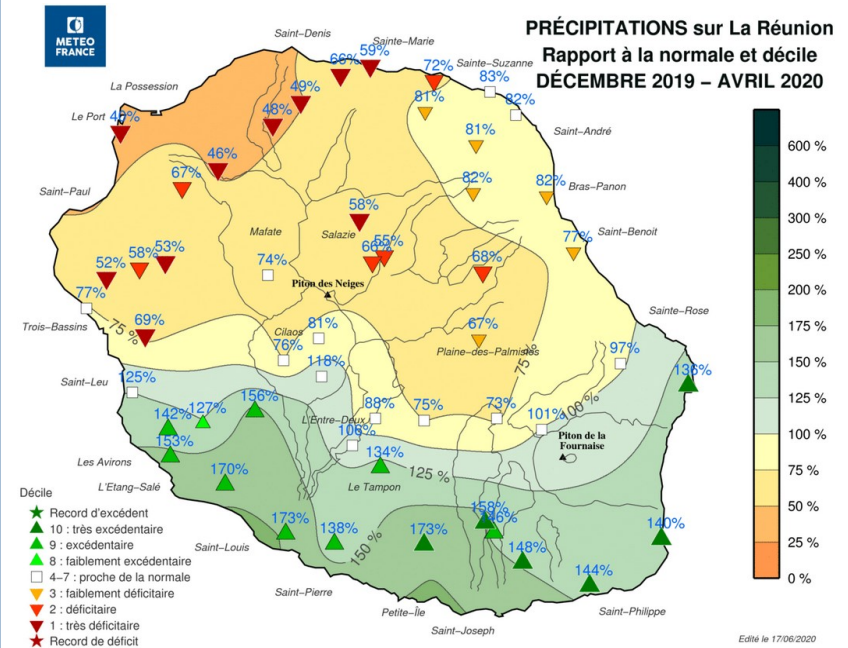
METEO FRANCE

PRÉCIPITATIONS sur La Réunion
Rapport à la normale et décile
DÉCEMBRE 2019 – AVRIL 2020

Saint-Denis
Sainte-Marie
Sainte-Suzanne
La Possession
Le Port
Saint-André
Saint-Paul
Bras-Panon
Saint-Benoit
Mafate
Salazie
Piton des Neiges
Trois-Bassins
Cilaos
Sainte-Rose
Plaine-des-Palmistes
Saint-Leu
L'Entre-Deux
Piton de la Fournaise
Les Avirons
L'Etang-Salé
Le Tampon
Saint-Louis
Saint-Pierre
Petite-Île
Saint-Joseph
Saint-Philippe

66% 59% 72% 83% 82% 49% 81% 47% 48% 81% 46% 67% 82% 82% 58% 77% 58% 53% 66% 55% 68% 52% 74% 77% 69% 81% 67% 76% 118% 97% 125% 136% 156% 142% 127% 88% 75% 73% 101% 153% 106% 134% 170% 173% 138% 173% 158% 146% 148% 140% 144%

75 % 75 % 100 % 125 % 150 %

600 %
400 %
300 %
250 %
200 %
175 %
150 %
125 %
100 %
75 %
50 %
25 %
0 %

Décile
Record d'excédent
10 : très excédentaire
9 : excédentaire
8 : faiblement excédentaire
4–7 : proche de la normale
3 : faiblement déficitaire
2 : déficitaire
1 : très déficitaire
Record de déficit

Edité le 17/06/2020